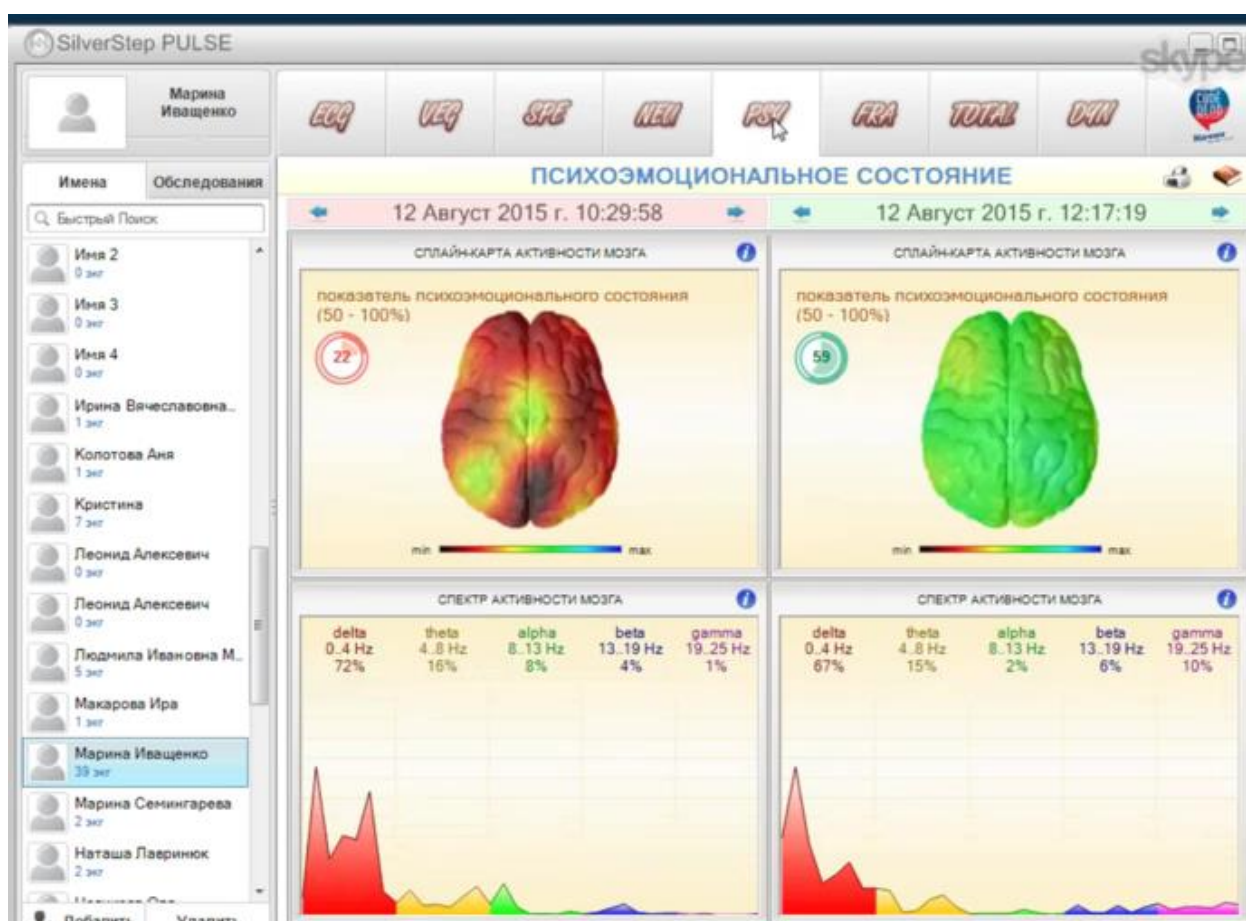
SilverStep PULSE

skype

Марина Иващенко

ECG VEG SPE NEU PSY FRA TOTAL DYN

Имена
Обследования

Быстрый Поиск

Имя 2
0 экг
Имя 3
0 экг
Имя 4
0 экг
Ирина Вячеславовна...
1 экг
Колотова Аня
1 экг
Кристина
7 экг
Леонид Алексевич
0 экг
Леонид Алексевич
0 экг
Людмила Ивановна М...
5 экг
Макарова Ира
1 экг
Марина Иващенко
39 экг
Марина Семингарева
2 экг
Наташа Лавринюк
2 экг
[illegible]

Добавить
Удалить

ПСИХОЭМОЦИОНАЛЬНОЕ СОСТОЯНИЕ

12 Август 2015 г. 10:29:58

12 Август 2015 г. 12:17:19

СПЛАЙН-КАРТА АКТИВНОСТИ МОЗГА

показатель психоэмоционального состояния (50 - 100%)

22

min max

СПЛАЙН-КАРТА АКТИВНОСТИ МОЗГА

показатель психоэмоционального состояния (50 - 100%)

59

min max

СПЕКТР АКТИВНОСТИ МОЗГА

| delta | theta | alpha | beta | gamma |
|---|---|---|---|---|
| 0..4 Hz | 4..8 Hz | 8..13 Hz | 13..19 Hz | 19..25 Hz |
| 72% | 16% | 8% | 4% | 1% |

СПЕКТР АКТИВНОСТИ МОЗГА

| delta | theta | alpha | beta | gamma |
|---|---|---|---|---|
| 0..4 Hz | 4..8 Hz | 8..13 Hz | 13..19 Hz | 19..25 Hz |
| 67% | 15% | 2% | 6% | 10% |